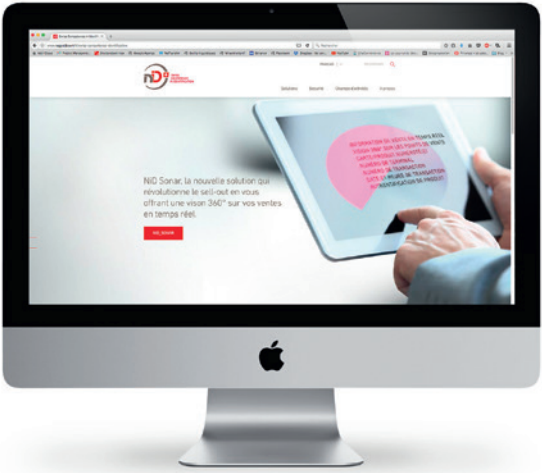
NiD Sonar, la nouvelle solution qui révolutionne le sell-out en vous offrant une vison 360° sur vos ventes en temps réel.

NID_SONAR

Solutions Sécurité Champs d'activités Partners

Nous contacter Français

INFORMATION DE VENTE EN TEMPS RÉEL
VISION 360° SUR LES POINTS DE VENTE
CARTE PRODUIT NUMÉRIQUE
NUMÉRO DE TERMINAL
NUMÉRO DE TRANSACTION
DATE ET HEURE DE TRANSACTION
IDENTIFICATION DU PRODUIT

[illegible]